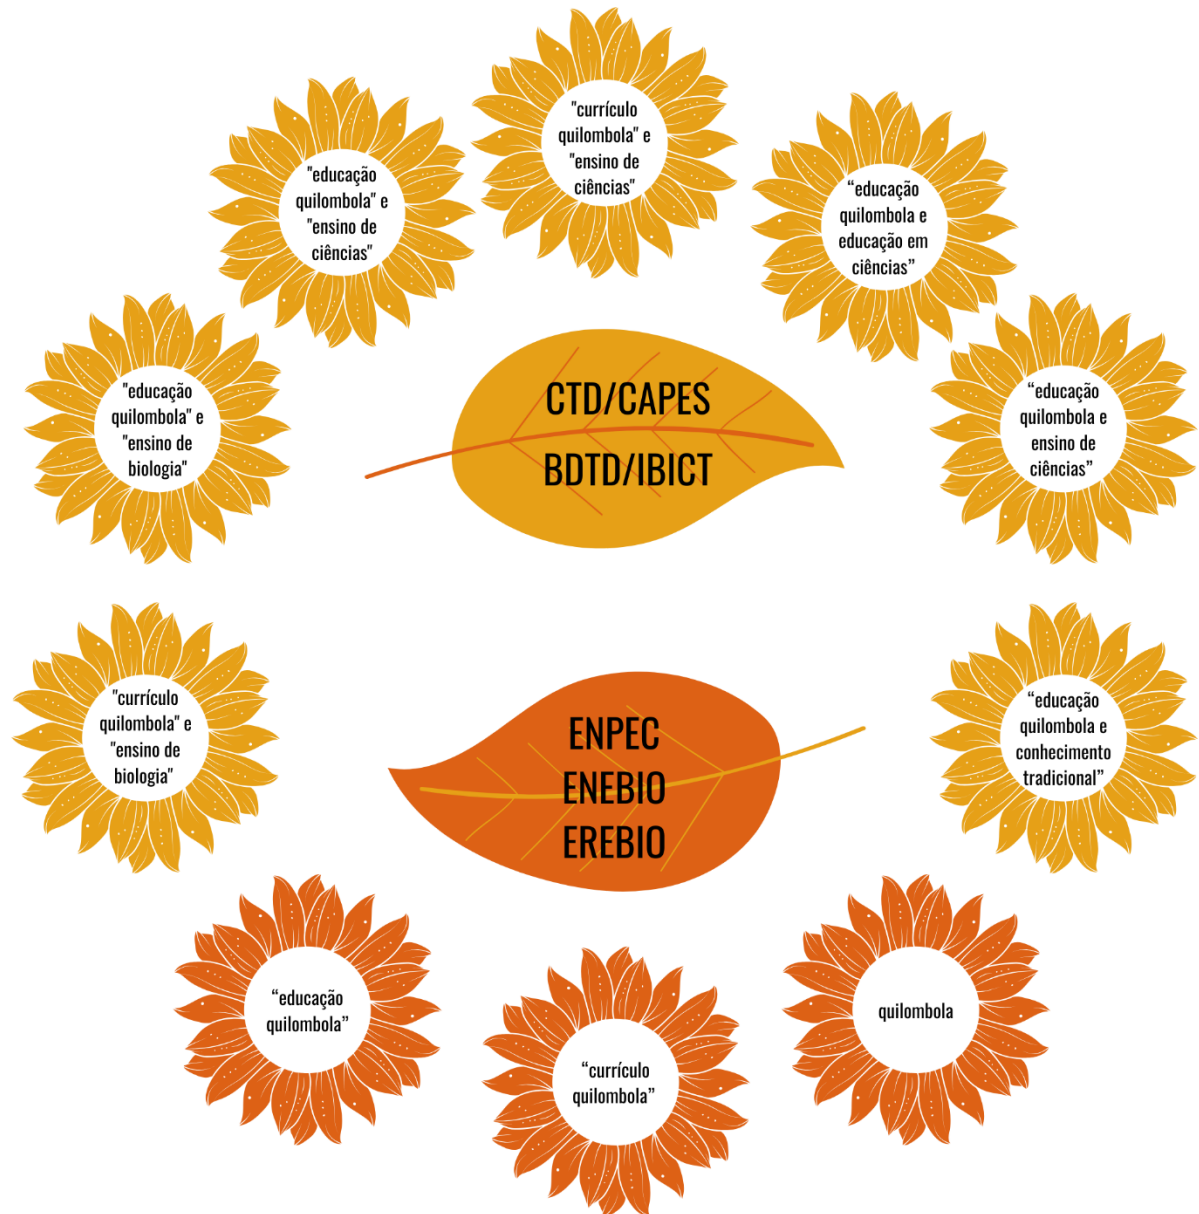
"currículo quilombola" e "ensino de ciências"

"educação quilombola" e "ensino de ciências"

“educação quilombola e educação em ciências”

"educação quilombola" e "ensino de biologia"

CTD/CAPES
BDTD/IBICT

“educação quilombola e ensino de ciências”

"currículo quilombola" e "ensino de biologia"

ENPEC
ENEBIO
EREBIO

“educação quilombola e conhecimento tradicional”

“educação quilombola”

“currículo quilombola”

quilombola